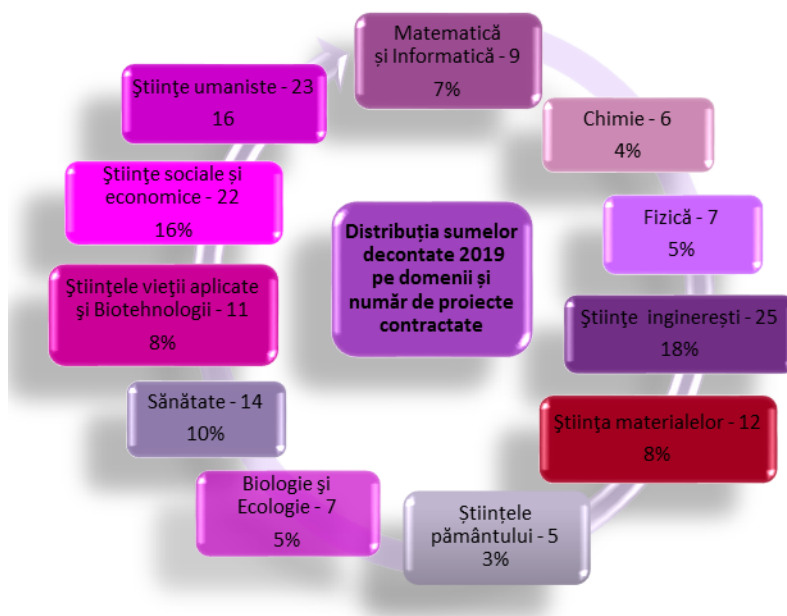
Distribuția sumelor decontate 2019 pe domenii și număr de proiecte contractate

Matematică și Informatică - 9
7%

Chimie - 6
4%

Fizică - 7
5%

Ştiinţe inginereşti - 25
18%

Ştiinţa materialelor - 12
8%

Ştiinţele pământului - 5
3%

Biologie şi Ecologie - 7
5%

Sănătate - 14
10%

Ştiinţele vieţii aplicate şi Biotehnologii - 11
8%

Ştiinţe sociale şi economice - 22
16%

Ştiinţe umaniste - 23
16